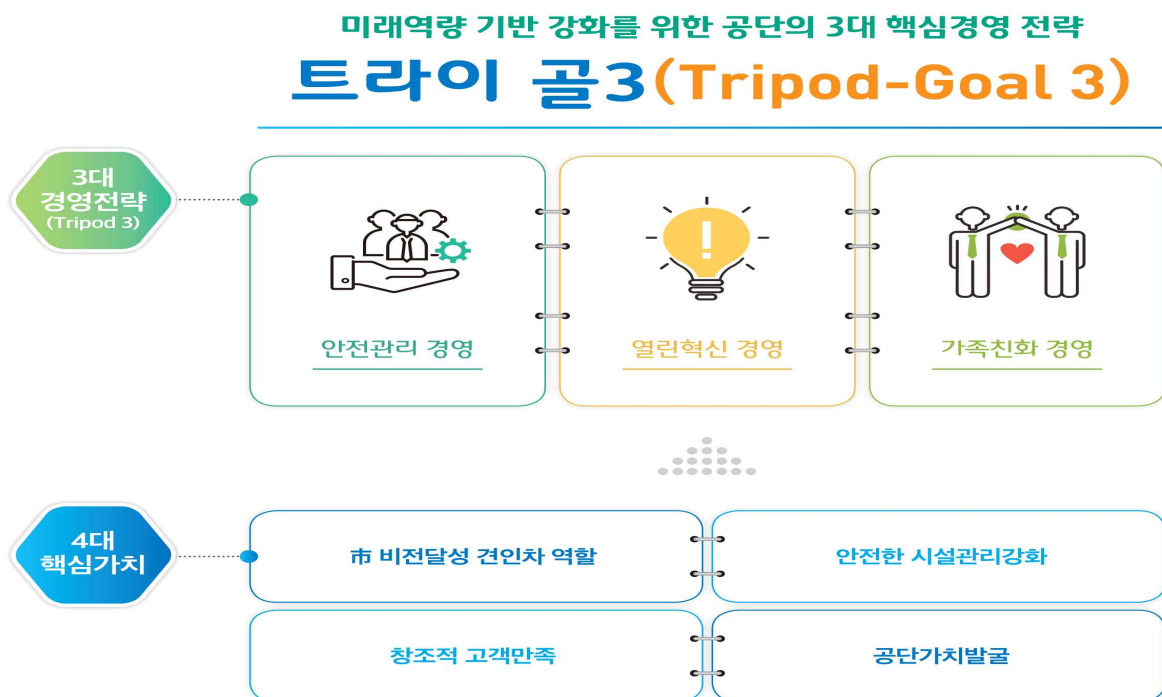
미래역량 기반 강화를 위한 공단의 3대 핵심경영 전략

트라이 골3(Tripod-Goal 3)

3대
경영전략
(Tripod 3)

안전관리 경영

열린혁신 경영

가족친화 경영

4대
핵심가치

市 비전달성 견인차 역할

안전한 시설관리강화

창조적 고객만족

공단가치발굴